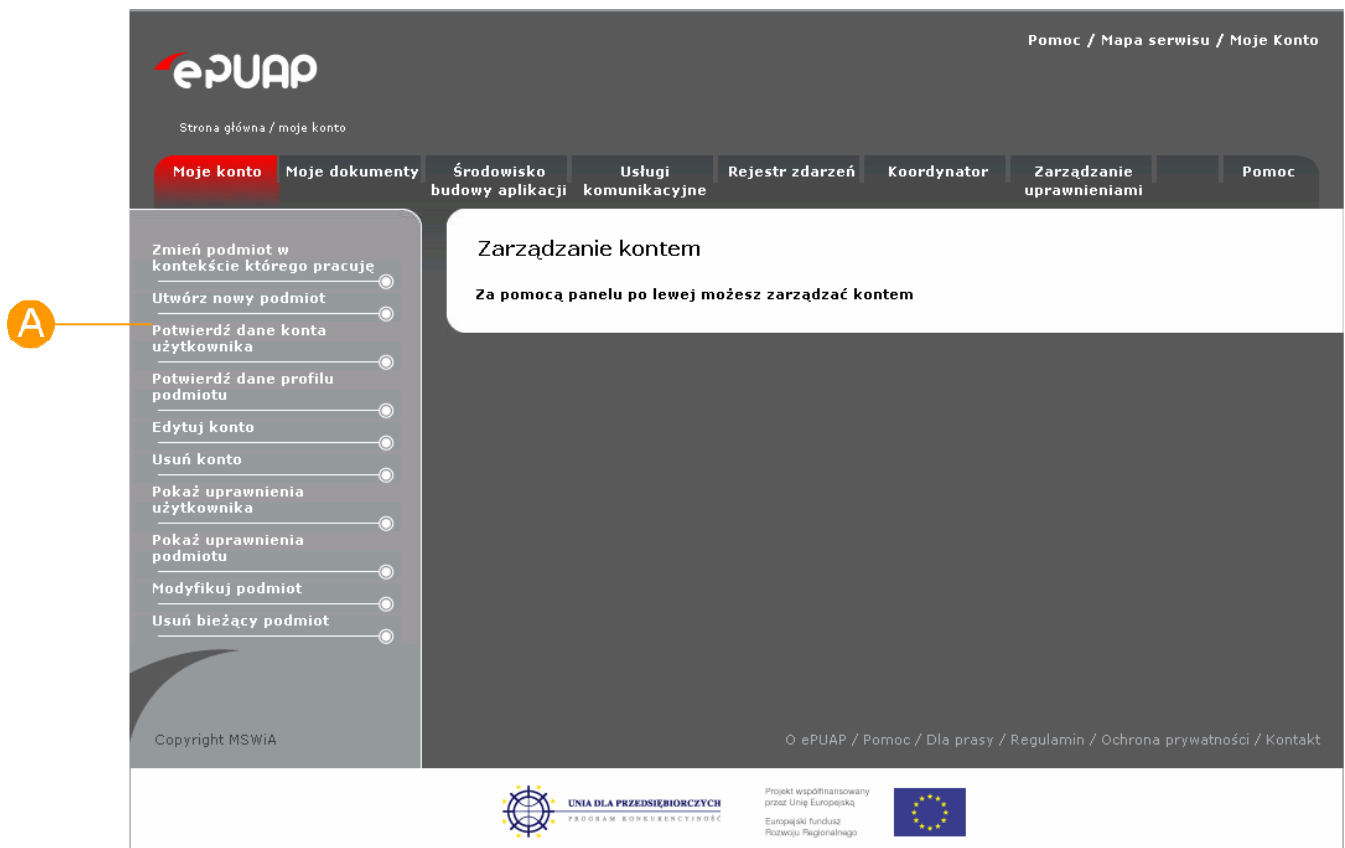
ePUAP

Pomoc / Mapa serwisu / Moje Konto

Strona główna / moje konto

Moje konto | Moje dokumenty | Środowisko budowy aplikacji | Usługi komunikacyjne | Rejestr zdarzeń | Koordynator | Zarządzanie uprawnieniami | Pomoc

Zmień podmiot w kontekście którego pracuję
Utwórz nowy podmiot
Potwierdź dane konta użytkownika
Potwierdź dane profilu podmiotu
Edytuj konto
Usuń konto
Pokaż uprawnienia użytkownika
Pokaż uprawnienia podmiotu
Modyfikuj podmiot
Usuń bieżący podmiot

A

Zarządzanie kontem

Za pomocą panelu po lewej możesz zarządzać kontem

Copyright MSWiA

O ePUAP / Pomoc / Dla prasy / Regulamin / Ochrona prywatności / Kontakt

UNIA DLA PRZEDSIĘBIORCZYCH
PROGRAM KONKURENCYJNOŚĆ

Projekt współfinansowany przez Unię Europejską
Europejski fundusz Rozwoju Regionalnego